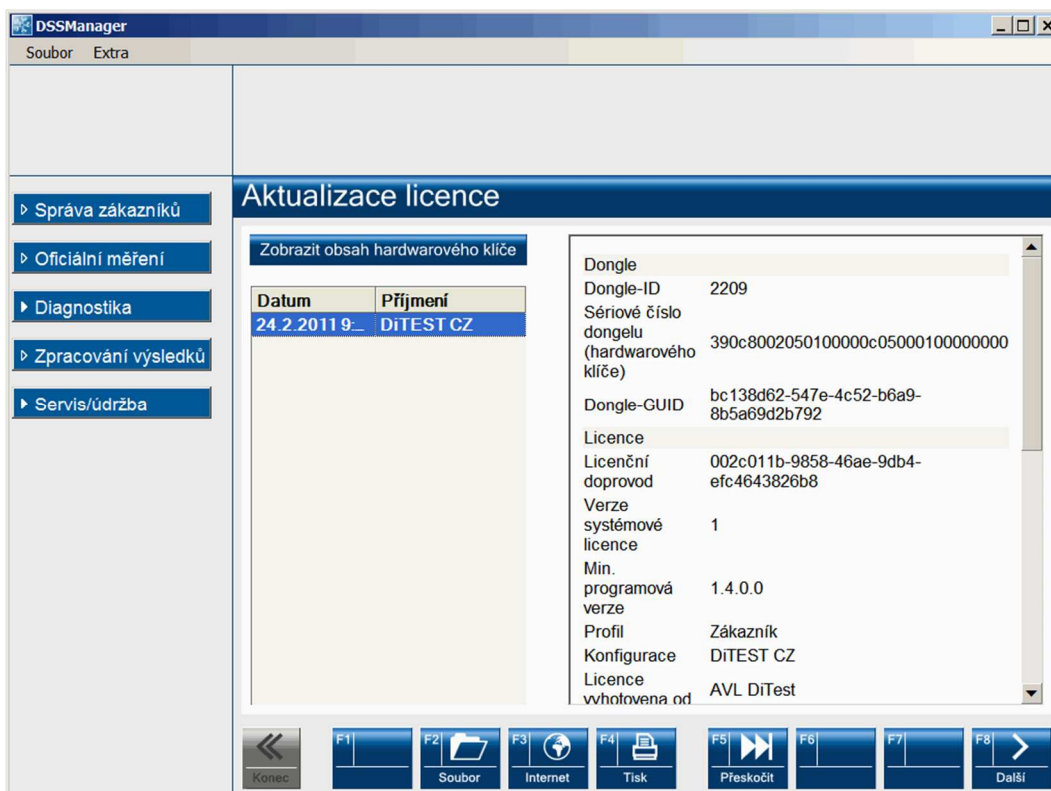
DSSManager

Soubor Extra

▷ Správa zákazníků

▷ Oficiální měření

▶ Diagnostika

▷ Zpracování výsledků

▶ Servis/údržba

Aktualizace licence

Zobrazit obsah hardwarového klíče

| Datum | Příjmení |
|---|---|
| 24.2.2011 9:_ | DiTEST CZ |

| Dongle | |
|---|---|
| Dongle-ID | 2209 |
| Sériové číslo dongelu (hardwarového klíče) | 390c8002050100000c05000100000000 |
| Dongle-GUID | bc138d62-547e-4c52-b6a9-8b5a69d2b792 |
| Licence | |
| Licenční doprovod | 002c011b-9858-46ae-9db4-efc4643826b8 |
| Verze systémové licence | 1 |
| Min. programová verze | 1.4.0.0 |
| Profil | Zákazník |
| Konfigurace | DiTEST CZ |
| Licence vyhotovena od | AVL DiTest |

Konec F1 F2 Soubor F3 Internet F4 Tisk F5 Přeskočit F6 F7 F8 Další